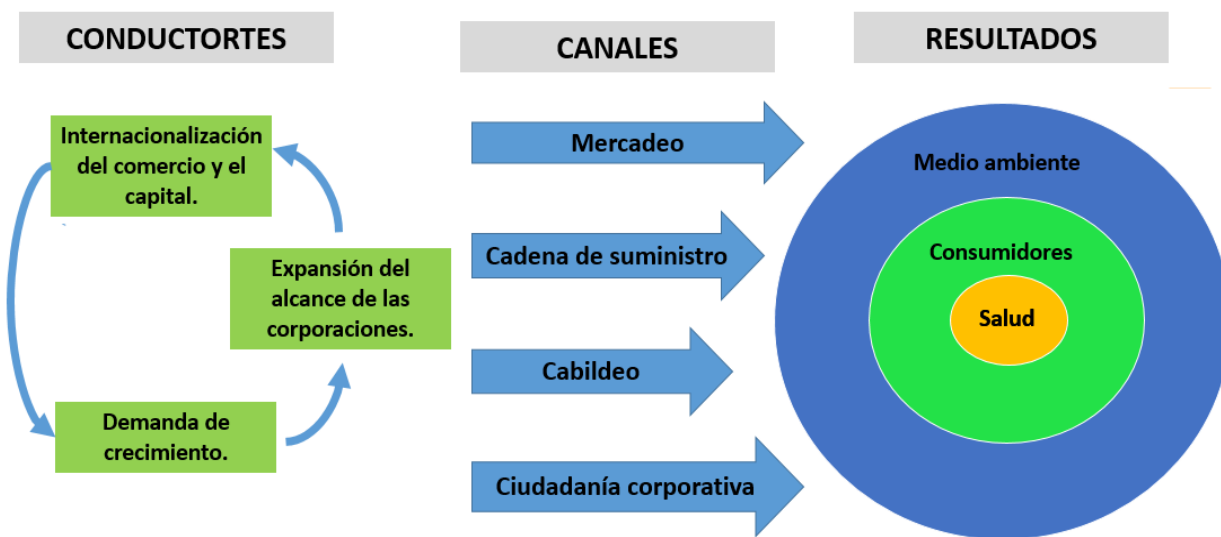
CONDUCTORTES

CANALES

RESULTADOS

Internacionalización del comercio y el capital.

Expansión del alcance de las corporaciones.

Demanda de crecimiento.

Mercadeo

Cadena de suministro

Cabildeo

Ciudadanía corporativa

Medio ambiente

Consumidores

Salud